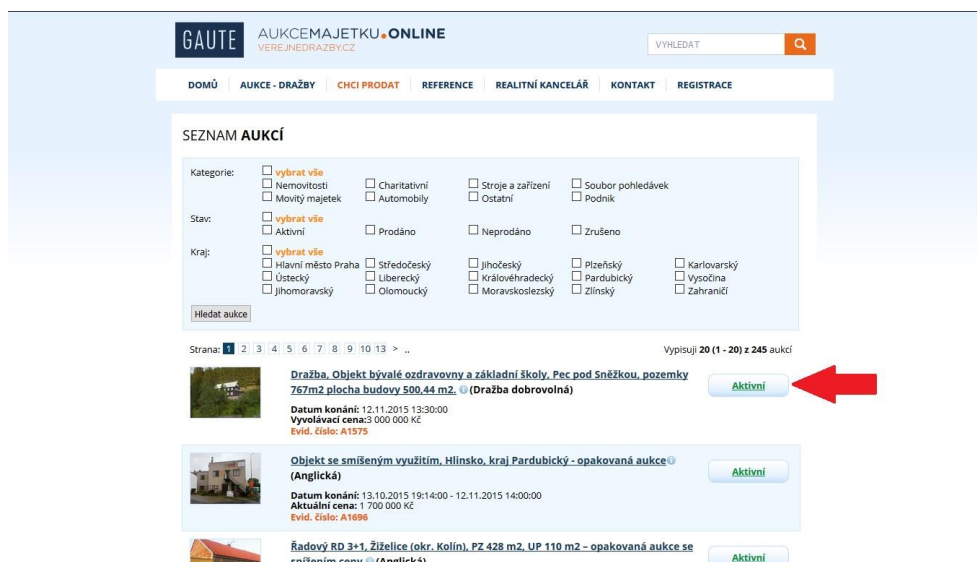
GAUTE

AUKCEMAJETKU.ONLINE
VEREJNEDRAZBY.CZ

VYHLEDAT

DOMŮ | AUKCE - DRAŽBY | CHCI PRODAT | REFERENCE | REALITNÍ KANCELÁŘ | KONTAKT | REGISTRACE

SEZNAM AUKCÍ

Kategorie: ☐ vybrat vše
☐ Nemovitosti ☐ Charitativní ☐ Stroje a zařízení ☐ Soubor pohledávek
☐ Movitý majetek ☐ Automobily ☐ Ostatní ☐ Podnik

Stav: ☐ vybrat vše
☐ Aktivní ☐ Prodáno ☐ Neprodáno ☐ Zrušeno

Kraj: ☐ vybrat vše
☐ Hlavní město Praha ☐ Středočeský ☐ Jihočeský ☐ Plzeňský ☐ Karlovarský
☐ Ústecký ☐ Liberecký ☐ Královéhradecký ☐ Pardubický ☐ Vysočina
☐ Jihomoravský ☐ Olomoucký ☐ Moravskoslezský ☐ Zlínský ☐ Zahraničí

Hledat aukce

Strana: 1 2 3 4 5 6 7 8 9 10 13 > ..

Vypisuji 20 (1 - 20) z 245 aukcí

Dražba, Objekt bývalé ozdravovny a základní školy, Pec pod Sněžkou, pozemky 767m2 plocha budovy 500,44 m2. (Dražba dobrovolná)
Datum konání: 12.11.2015 13:30:00
Vyvolávací cena: 3 000 000 Kč
Evid. číslo: A1575
Aktivní

Objekt se smíšeným využitím, Hlinsko, kraj Pardubický - opakovaná aukce (Anglická)
Datum konání: 13.10.2015 19:14:00 - 12.11.2015 14:00:00
Aktuální cena: 1 700 000 Kč
Evid. číslo: A1696
Aktivní

Řadový RD 3+1, Žiželice (okr. Kolín), PZ 428 m2, UP 110 m2 – opakovaná aukce se sníženou cenou (Anglická)
Aktivní